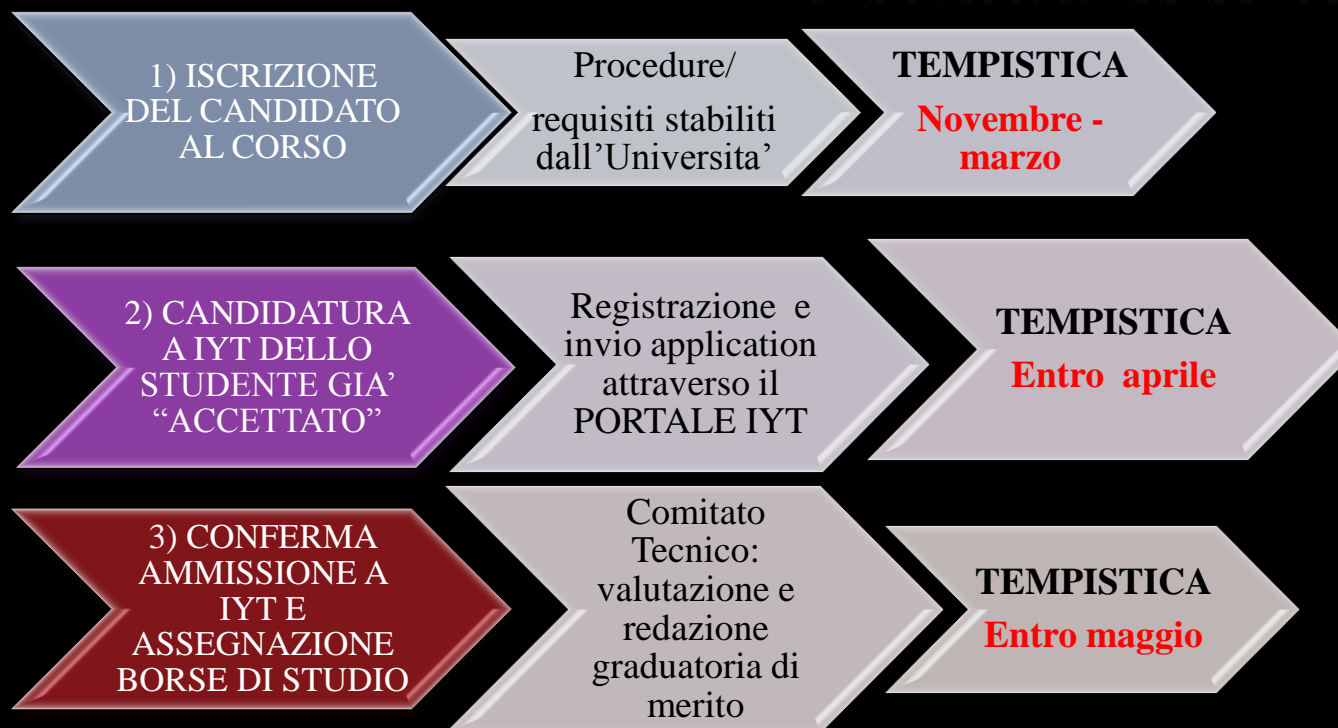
1) ISCRIZIONE DEL CANDIDATO AL CORSO

Procedure/

requisiti stabiliti dall’Universita’

TEMPISTICA

Novembre - marzo

2) CANDIDATURA A IYT DELLO STUDENTE GIA’ “ACCETTATO”

Registrazione e invio application attraverso il PORTALE IYT

TEMPISTICA

Entro aprile

3) CONFERMA AMMISSIONE A IYT E ASSEGNAZIONE BORSE DI STUDIO

Comitato Tecnico: valutazione e redazione graduatoria di merito

TEMPISTICA

Entro maggio